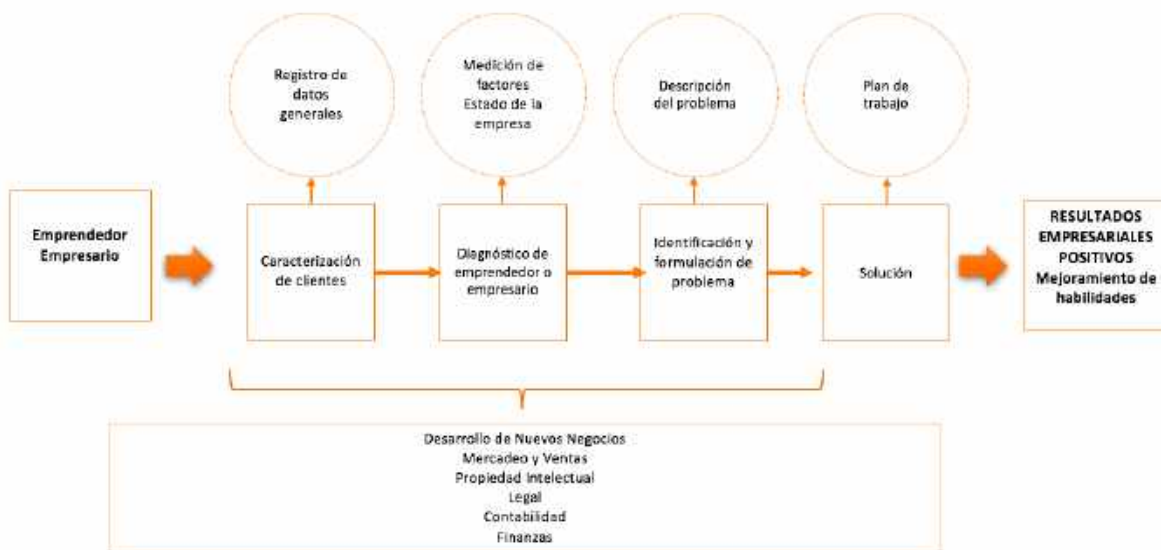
Registro de datos generales

Medición de factores
Estado de la empresa

Descripción del problema

Plan de trabajo

Emprendedor
Empresario

Caracterización de clientes

Diagnóstico de emprendedor o empresario

Identificación y formulación de problema

Solución

RESULTADOS EMPRESARIALES POSITIVOS
Mejoramiento de habilidades

Desarrollo de Nuevos Negocios
Mercadeo y Ventas
Propiedad Intelectual
Legal
Contabilidad
Finanzas